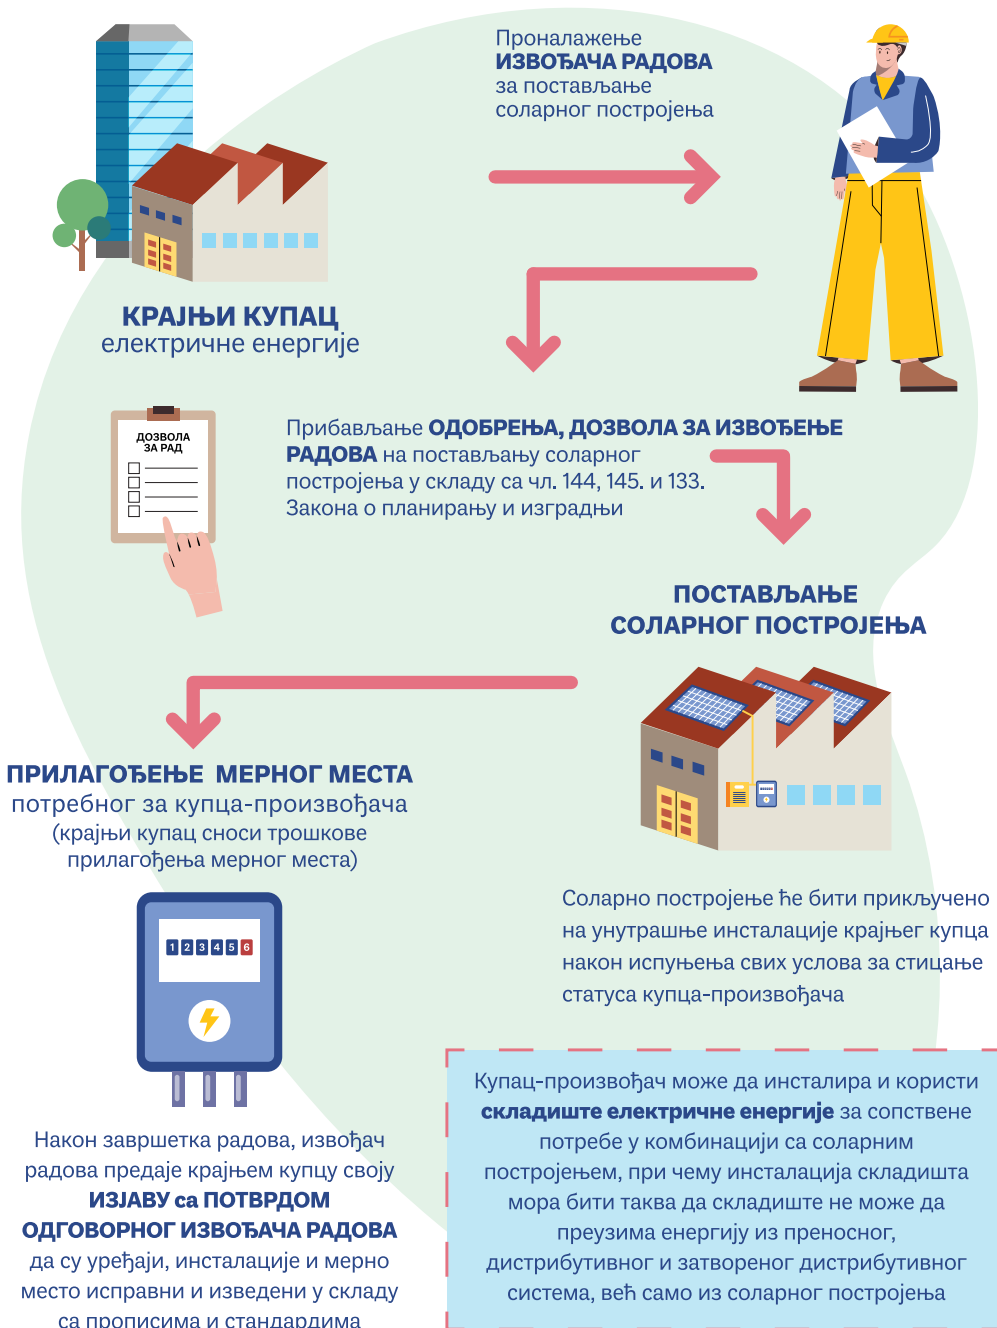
Проналажење **ИЗВОЂАЧА РАДОВА** за постављање соларног постројења

**КРАЈЊИ КУПАЦ** електричне енергије

ДОЗВОЛА ЗА РАД

Прибављање **ОДОБРЕЊА, ДОЗВОЛА ЗА ИЗВОЂЕЊЕ РАДОВА** на постављању соларног постројења у складу са чл. 144, 145. и 133. Закона о планирању и изградњи

**ПОСТАВЉАЊЕ СОЛАРНОГ ПОСТРОЈЕЊА**

**ПРИЛАГОЂЕЊЕ МЕРНОГ МЕСТА** потребног за купца-произвођача (крајњи купац сноси трошкове прилагођења мерног места)

Соларно постројење ће бити прикључено на унутрашње инсталације крајњег купца након испуњења свих услова за стицање статуса купца-произвођача

1 2 3 4 5 6

Купац-произвођач може да инсталира и користи **складиште електричне енергије** за сопствене потребе у комбинацији са соларним постројењем, при чему инсталација складишта мора бити таква да складиште не може да преузима енергију из преносног, дистрибутивног и затвореног дистрибутивног система, већ само из соларног постројења

Након завршетка радова, извођач радова предаје крајњем купцу своју **ИЗЈАВУ са ПОТВРДОМ ОДГОВОРНОГ ИЗВОЂАЧА РАДОВА** да су уређаји, инсталације и мерно место исправни и изведени у складу са прописима и стандардима